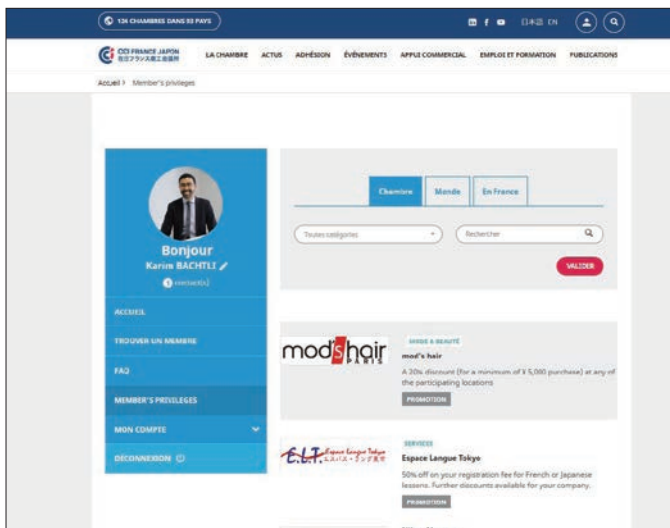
124 CHAMBRES DANS 93 PAYS

日本語 EN

CCI FRANCE JAPON
在日フランス商工会議所

LA CHAMBRE ACTUS ADHÉSION ÉVÉNEMENTS APPUI COMMERCIAL EMPLOI ET FORMATION PUBLICATIONS

Accueil > Member's privileges

Bonjour
Karim BACHTLI

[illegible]

ACCUEIL
TROUVER UN MEMBRE
FAQ
MEMBER'S PRIVILEGES
MON COMPTE
DÉCONNEXION

Chambre Monde En France

Toutes catégories
Rechercher
VALIDER

mod's hair PARIS
MODE & BEAUTÉ
mod's hair
A 20% discount (for a minimum of ¥ 5,000 purchase) at any of the participating locations
PROMOTION

E.L.T. Espace Langue Tokyo エスパス・ラング東京
SERVICES
Espace Langue Tokyo
50% off on your registration fee for French or Japanese lessons. Further discounts available for your company.
PROMOTION